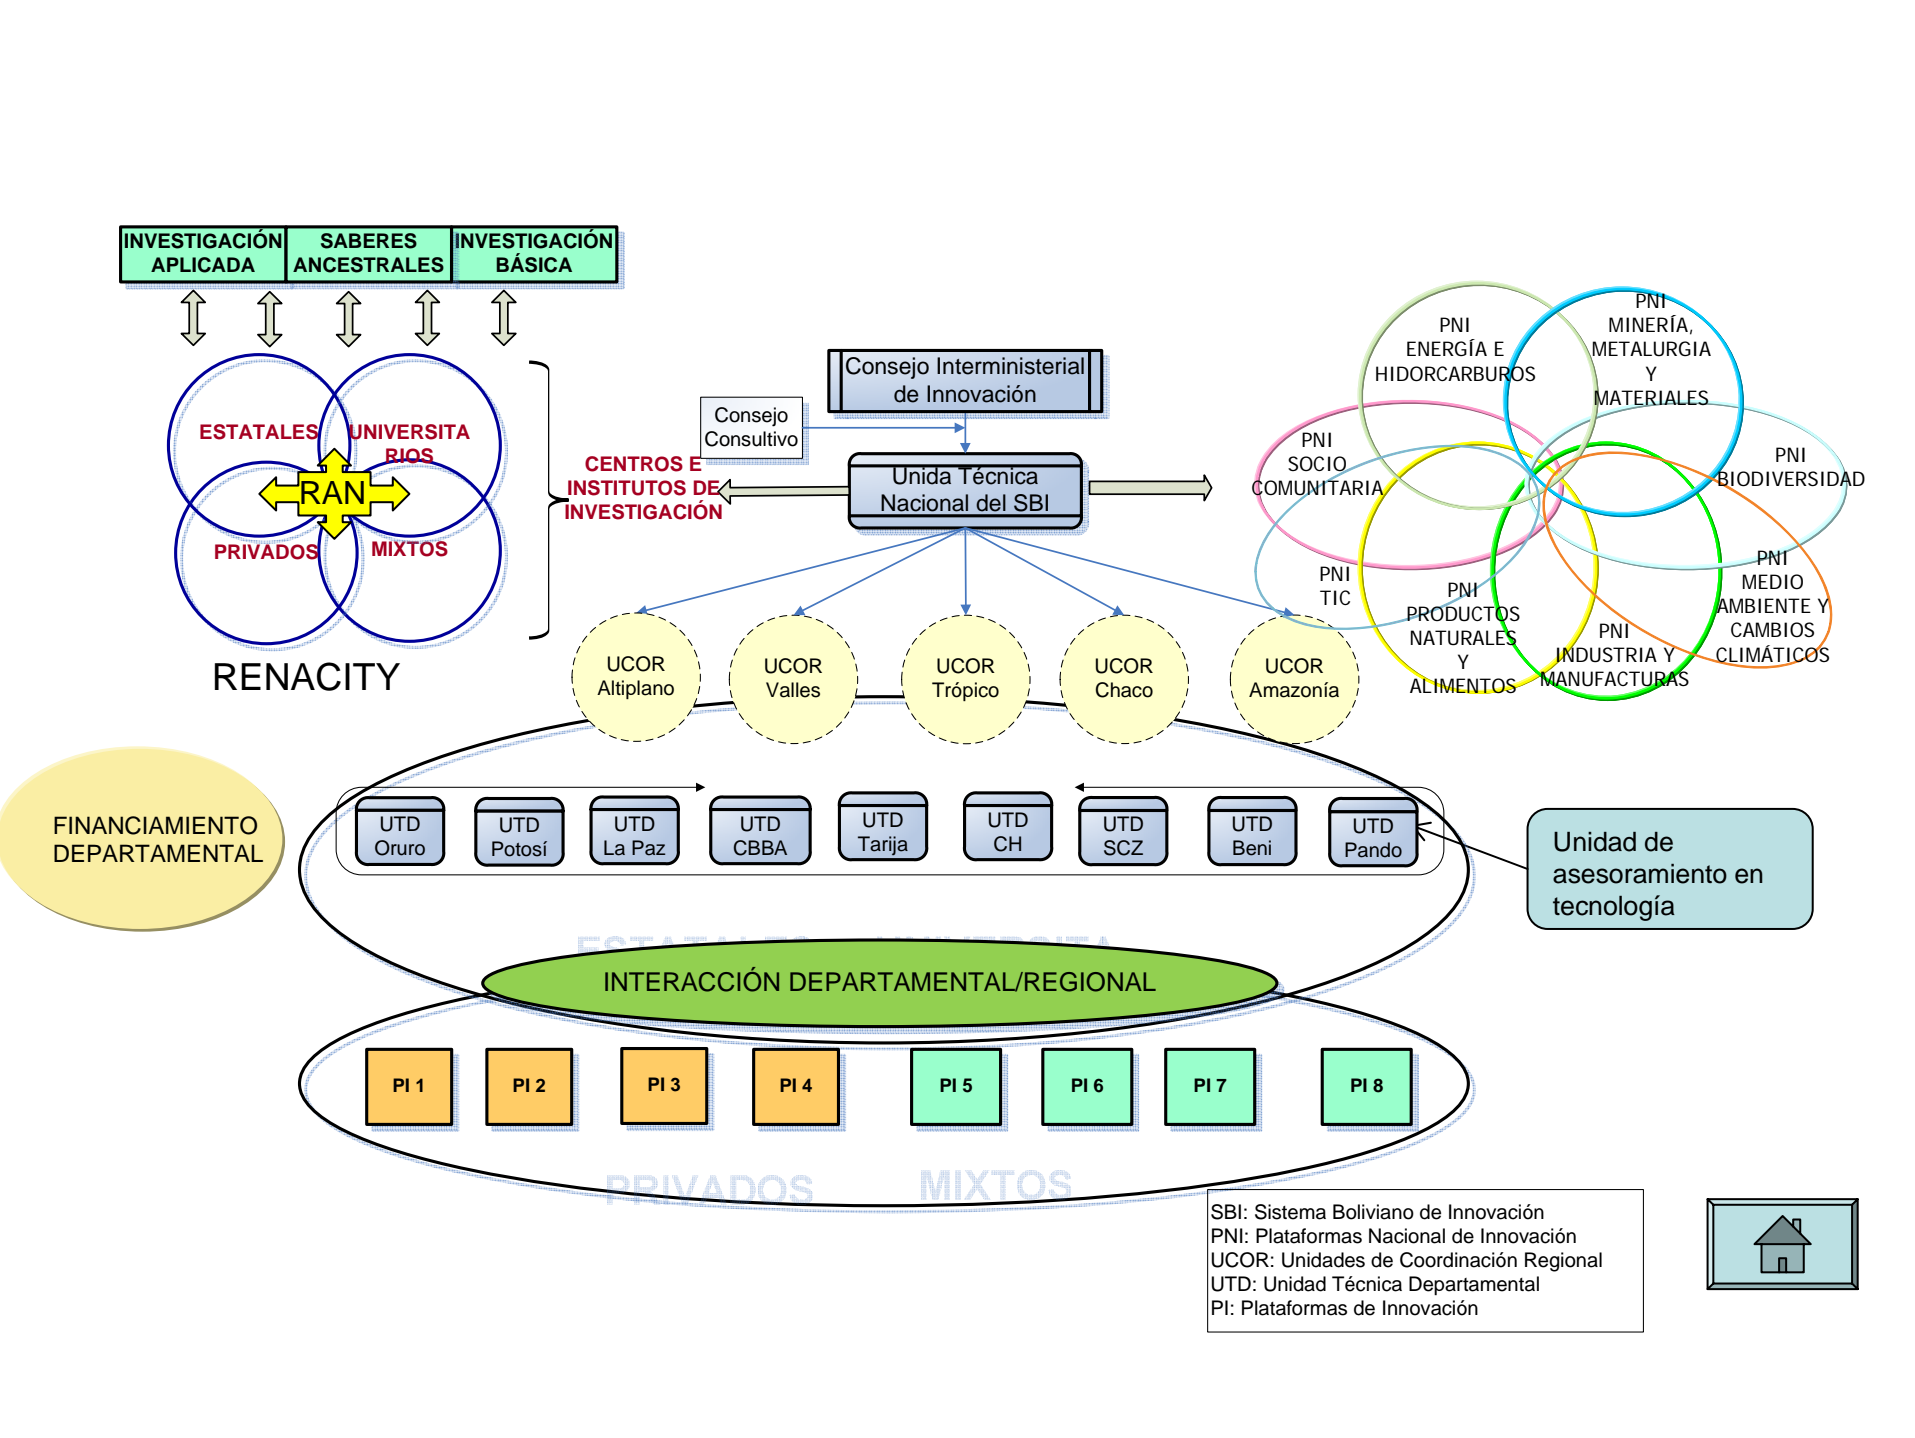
INVESTIGACIÓN APLICADA
SABERES ANCESTRALES
INVESTIGACIÓN BÁSICA

ESTATALES
UNIVERSITA RIOS
RAN
PRIVADOS
MIXTOS

RENACITY

CENTROS E INSTITUTOS DE INVESTIGACIÓN

Consejo Consultivo

Consejo Interministerial de Innovación

Unida Técnica Nacional del SBI

PNI ENERGÍA E HIDORCARBUROS
PNI MINERÍA, METALURGIA Y MATERIALES
PNI SOCIO COMUNITARIA
PNI BIODIVERSIDAD
PNI TIC
PNI PRODUCTOS NATURALES Y ALIMENTOS
PNI INDUSTRIA Y MANUFACTURAS
PNI MEDIO AMBIENTE Y CAMBIOS CLIMÁTICOS

UCOR Altiplano
UCOR Valles
UCOR Trópico
UCOR Chaco
UCOR Amazonía

FINANCIAMIENTO DEPARTAMENTAL

UTD Oruro
UTD Potosí
UTD La Paz
UTD CBBA
UTD Tarija
UTD CH
UTD SCZ
UTD Beni
UTD Pando

Unidad de asesoramiento en tecnología

INTERACCIÓN DEPARTAMENTAL/REGIONAL

PI 1
PI 2
PI 3
PI 4
PI 5
PI 6
PI 7
PI 8

PRIVADOS
MIXTOS

SBI: Sistema Boliviano de Innovación
PNI: Plataformas Nacional de Innovación
UCOR: Unidades de Coordinación Regional
UTD: Unidad Técnica Departamental
PI: Plataformas de Innovación